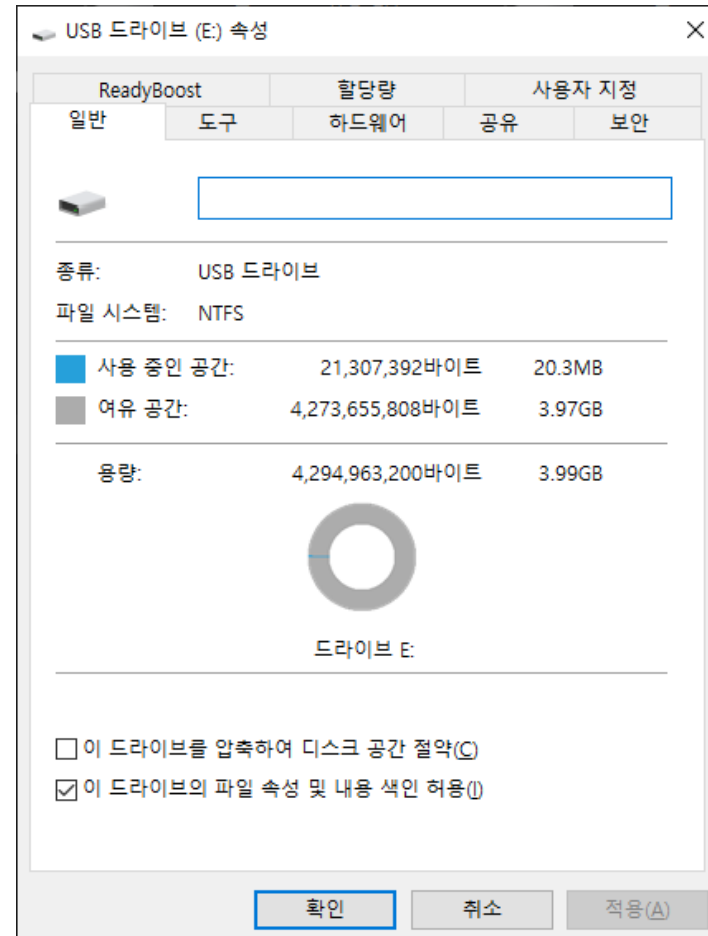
USB 드라이브 (E:) 속성

ReadyBoost | 할당량 | 사용자 지정
일반 | 도구 | 하드웨어 | 공유 | 보안

종류: USB 드라이브
파일 시스템: NTFS

사용 중인 공간: 21,307,392바이트 20.3MB
여유 공간: 4,273,655,808바이트 3.97GB

용량: 4,294,963,200바이트 3.99GB

드라이브 E:

☐ 이 드라이브를 압축하여 디스크 공간 절약(C)
☑ 이 드라이브의 파일 속성 및 내용 색인 허용(I)

확인 취소 적용(A)